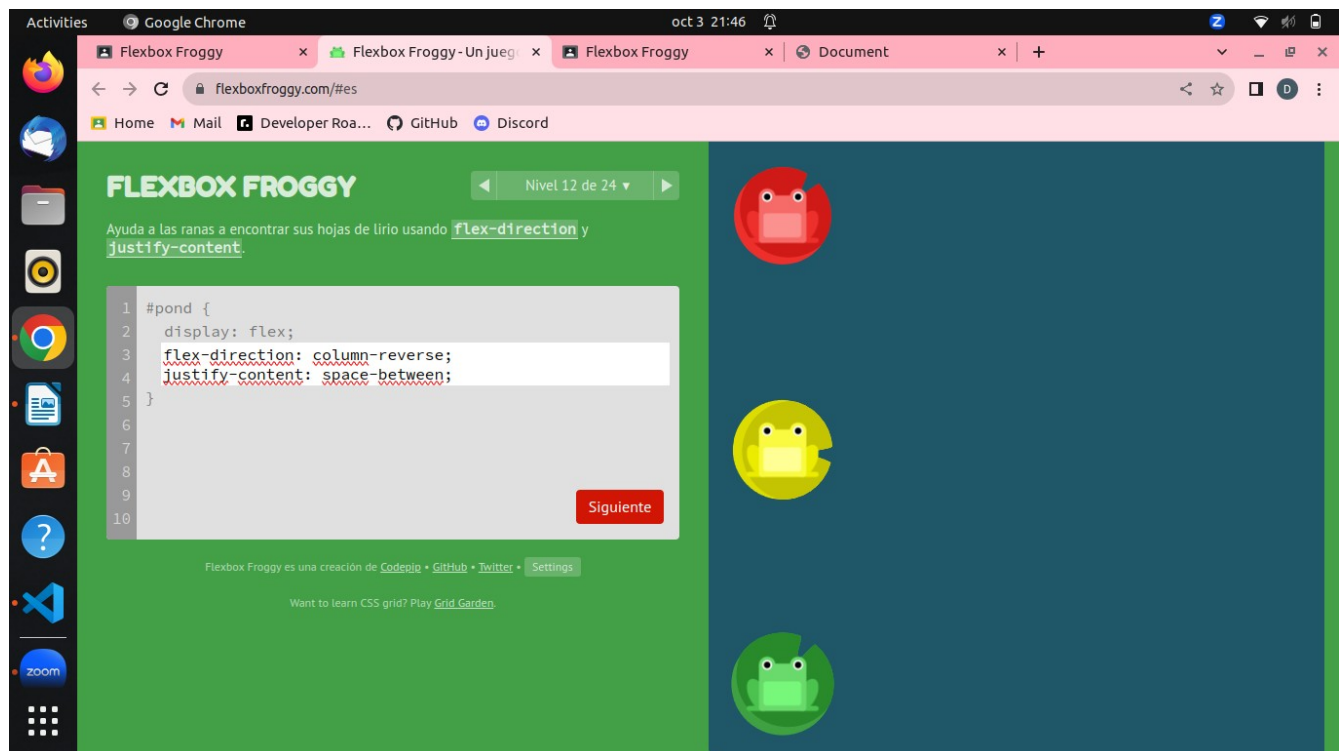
Activities Google Chrome oct 3 21:46

Flexbox Froggy × Flexbox Froggy - Un jueg × Flexbox Froggy × Document × +

flexboxfroggy.com/#es

Home Mail Developer Roa... GitHub Discord

zoom

FLEXBOX FROGGY

Nivel 12 de 24 ▾

Ayuda a las ranas a encontrar sus hojas de lirio usando flex-direction y justify-content.

1 #pond {
2 display: flex;
3 flex-direction: column-reverse;
4 justify-content: space-between;
5 }
6
7
8
9
10

Siguiente

Flexbox Froggy es una creación de Codepip • GitHub • Twitter • Settings

Want to learn CSS grid? Play Grid Garden.